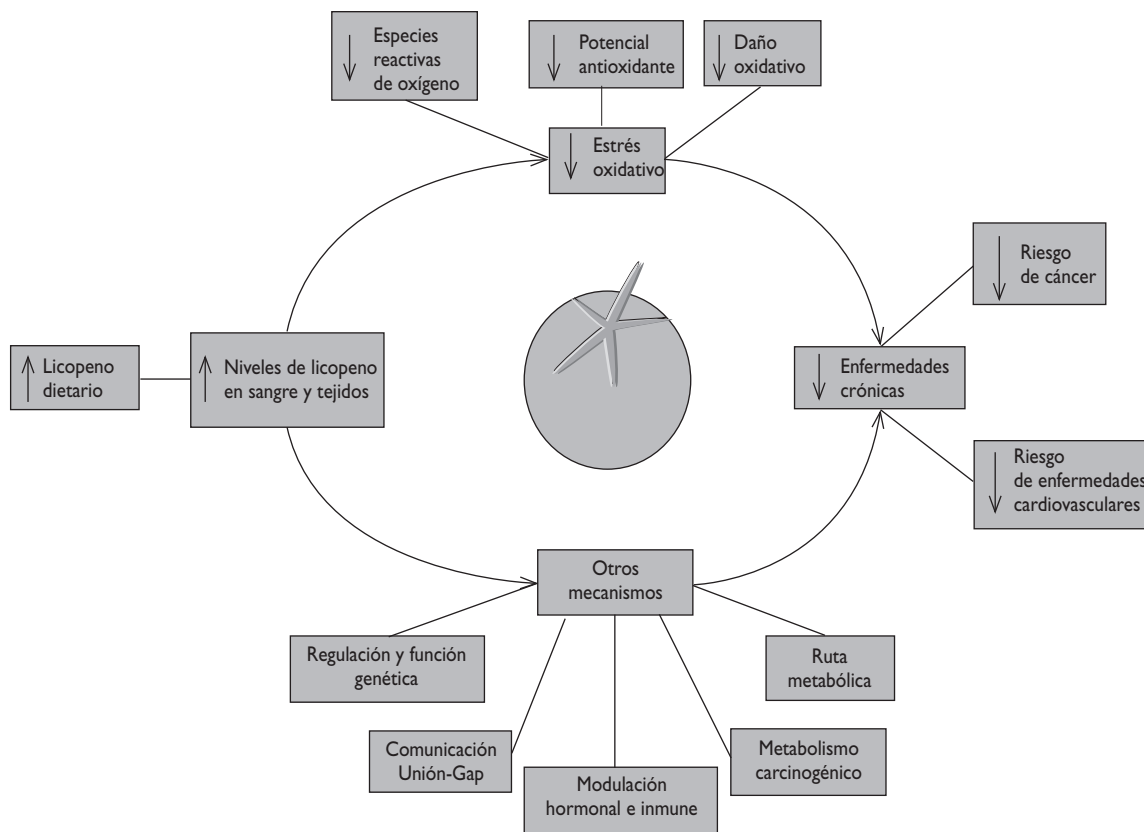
↓ Especies reactivas de oxígeno

↓ Potencial antioxidante

↓ Daño oxidativo

↓ Estrés oxidativo

↓ Riesgo de cáncer

↑ Licopeno dietario

↑ Niveles de licopeno en sangre y tejidos

↓ Enfermedades crónicas

↓ Riesgo de enfermedades cardiovasculares

Otros mecanismos

Regulación y función genética

Ruta metabólica

Comunicación Unión-Gap

Modulación hormonal e inmune

Metabolismo carcinogénico